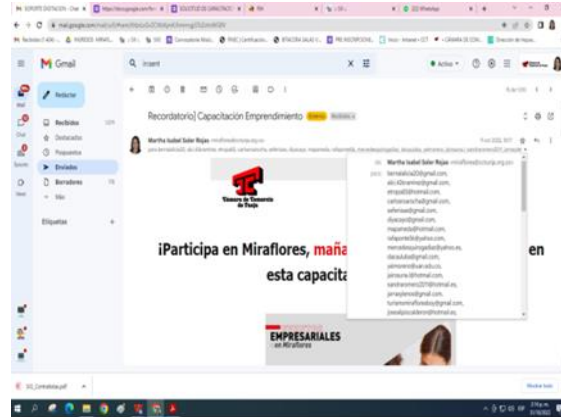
Gmail

Redactar

Recibidos

Destacados

Pospuestos

Enviados

Borradores

Más

Etiquetas

Recordatorio] Capacitación Emprendimiento

Martha Isabel Soler Rojas

Martha Isabel Soler Rojas

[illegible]

Cámara de Comercio de Tunja

¡Participa en Miraflores, mañ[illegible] en esta capacit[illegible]

EMPRESARIALES

en Miraflores